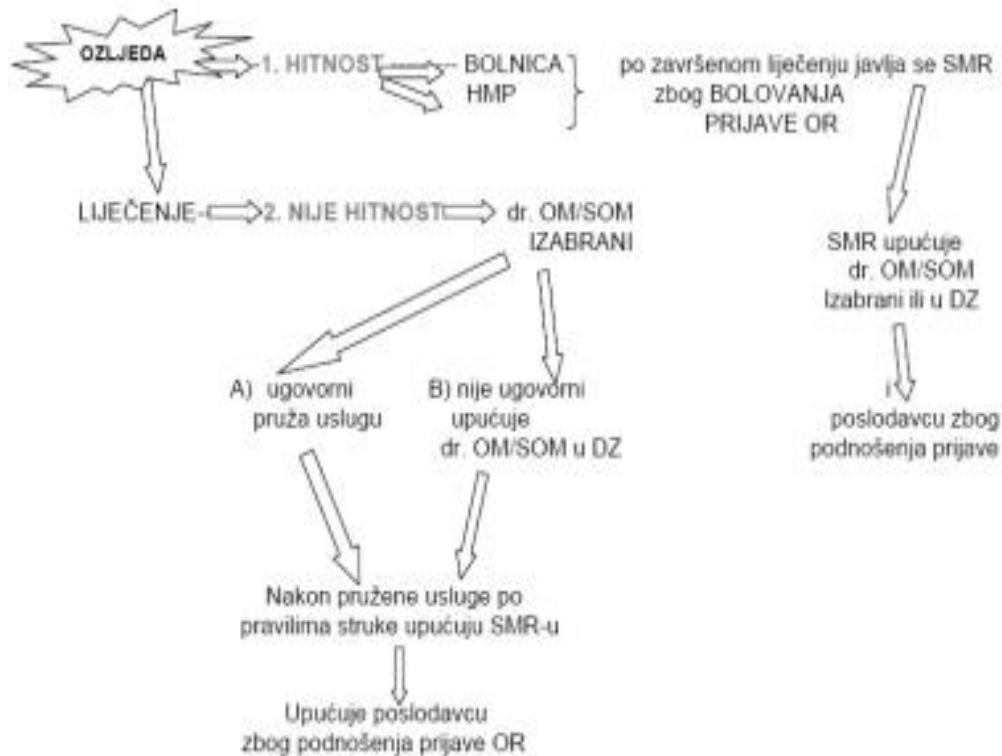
OZLJEDA

1. HITNOST

BOLNICA
HMP

po završenom liječenju javlja se SMR zbog BOLOVANJA PRIJAVE OR

LIJEČENJE-

2. NIJE HITNOST

dr. OM/SOM IZABRANI

SMR upućuje dr. OM/SOM Izabrani ili u DZ

i

poslodavcu zbog podnošenja prijave

A) ugovorni pruža uslugu

B) nije ugovorni upućuje dr. OM/SOM u DZ

Nakon pružene usluge po pravilima struke upućuju SMR-u

Upućuje poslodavcu zbog podnošenja prijave OR